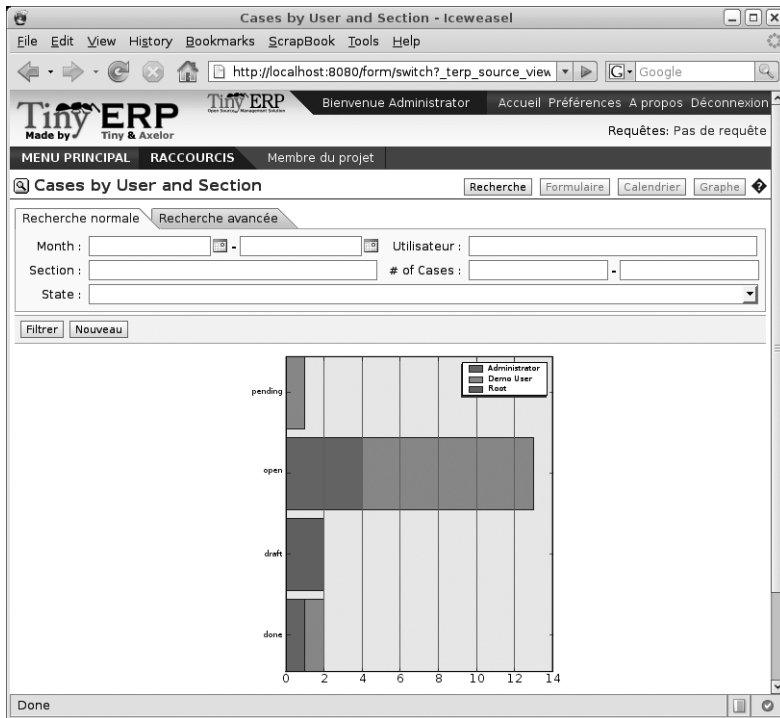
Cases by User and Section - Iceweasel

File Edit View History Bookmarks ScrapBook Tools Help

http://localhost:8080/form/switch?_terp_source_view

Google

Tiny ERP
Made by Tiny & Axelor

Tiny ERP
Open Source Management Solution

Bienvenue Administrator

Accueil Préférences A propos Déconnexion

Requêtes: Pas de requête

MENU PRINCIPAL RACCOURCIS Membre du projet

Cases by User and Section

Recherche Formulaire Calendrier Graphe

Recherche normale Recherche avancée

Month :

Utilisateur :

Section :

# of Cases :

State :

Filtrer Nouveau

Administrator
Demo User
Root

pending

open

draft

done

0 2 4 6 8 10 12 14

Done